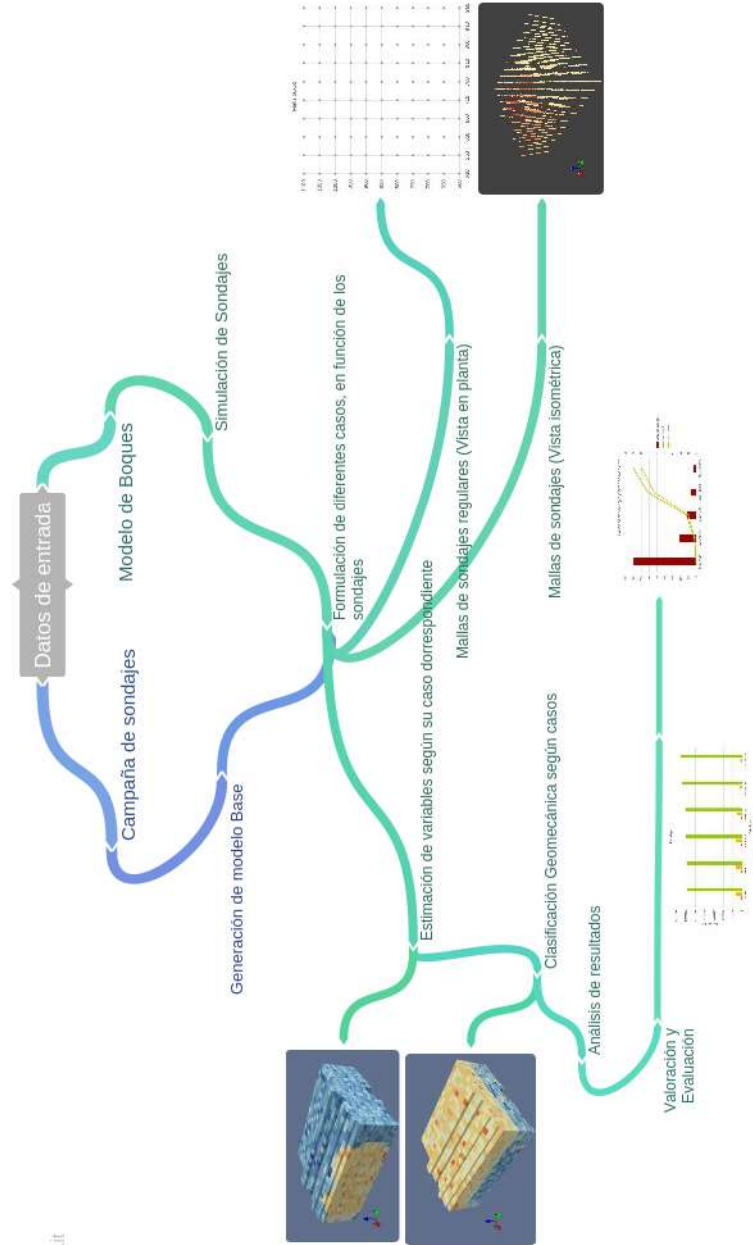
Datos de entrada

Campaña de sondajes

Generación de modelo Base

Modelo de Boques

Simulación de Sondajes

Formulación de diferentes casos, en función de los sondajes

Mallas de sondajes regulares (Vista en planta)

Mallas de sondajes (Vista isométrica)

Estimación de variables según su caso dorrespondiente

Clasificación Geomecánica según casos

Análisis de resultados

Valoración y Evaluación